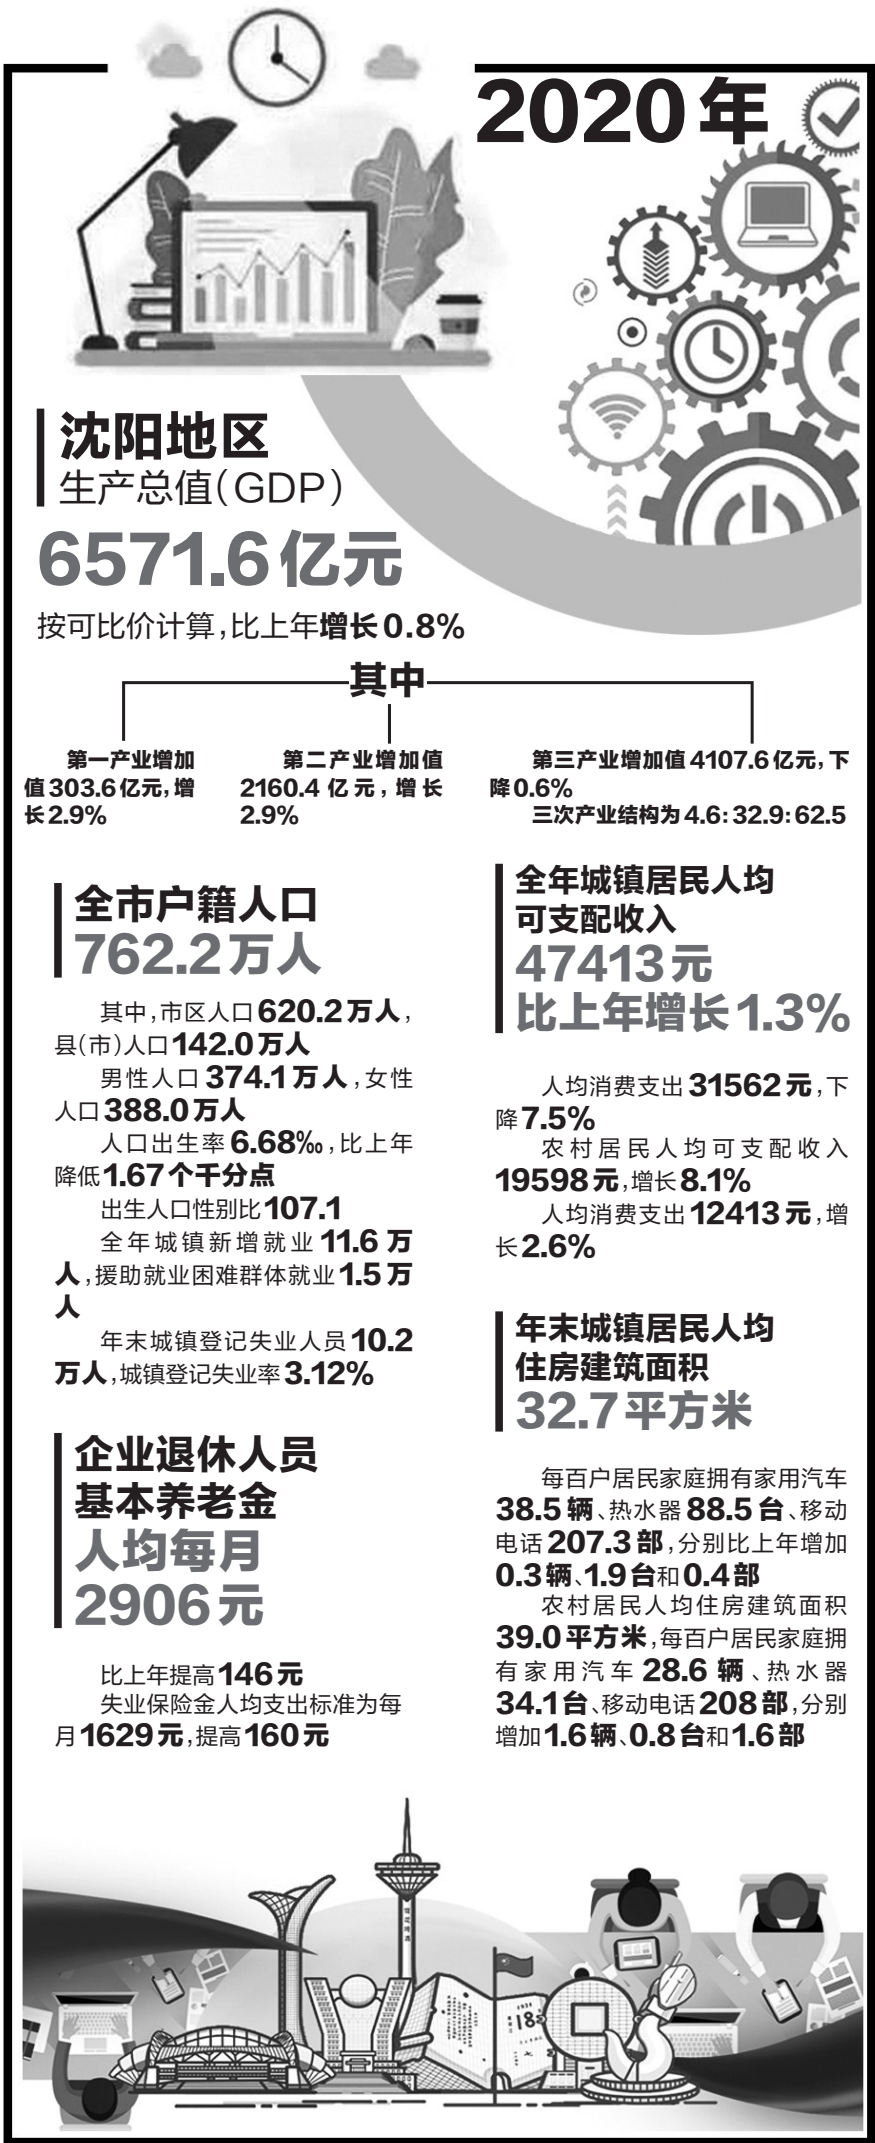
2020年

沈阳地区
生产总值(GDP)
6571.6亿元
按可比价计算,比上年增长0.8%

其中

第一产业增加值303.6亿元,增长2.9%

第二产业增加值2160.4亿元,增长2.9%

第三产业增加值4107.6亿元,下降0.6%
三次产业结构为4.6:32.9:62.5

全市户籍人口
762.2万人

其中,市区人口620.2万人,县(市)人口142.0万人
男性人口374.1万人,女性人口388.0万人
人口出生率6.68‰,比上年降低1.67个千分点
出生人口性别比107.1
全年城镇新增就业11.6万人,援助就业困难群体就业1.5万人
年末城镇登记失业人员10.2万人,城镇登记失业率3.12%

企业退休人员
基本养老金
人均每月
2906元

比上年提高146元
失业保险金人均支出标准为每月1629元,提高160元

全年城镇居民人均
可支配收入
47413元
比上年增长1.3%

人均消费支出31562元,下降7.5%
农村居民人均可支配收入19598元,增长8.1%
人均消费支出12413元,增长2.6%

年末城镇居民人均
住房建筑面积
32.7平方米

每百户居民家庭拥有家用汽车38.5辆、热水器88.5台、移动电话207.3部,分别比上年增加0.3辆、1.9台和0.4部
农村居民人均住房建筑面积39.0平方米,每百户居民家庭拥有家用汽车28.6辆、热水器34.1台、移动电话208部,分别增加1.6辆、0.8台和1.6部